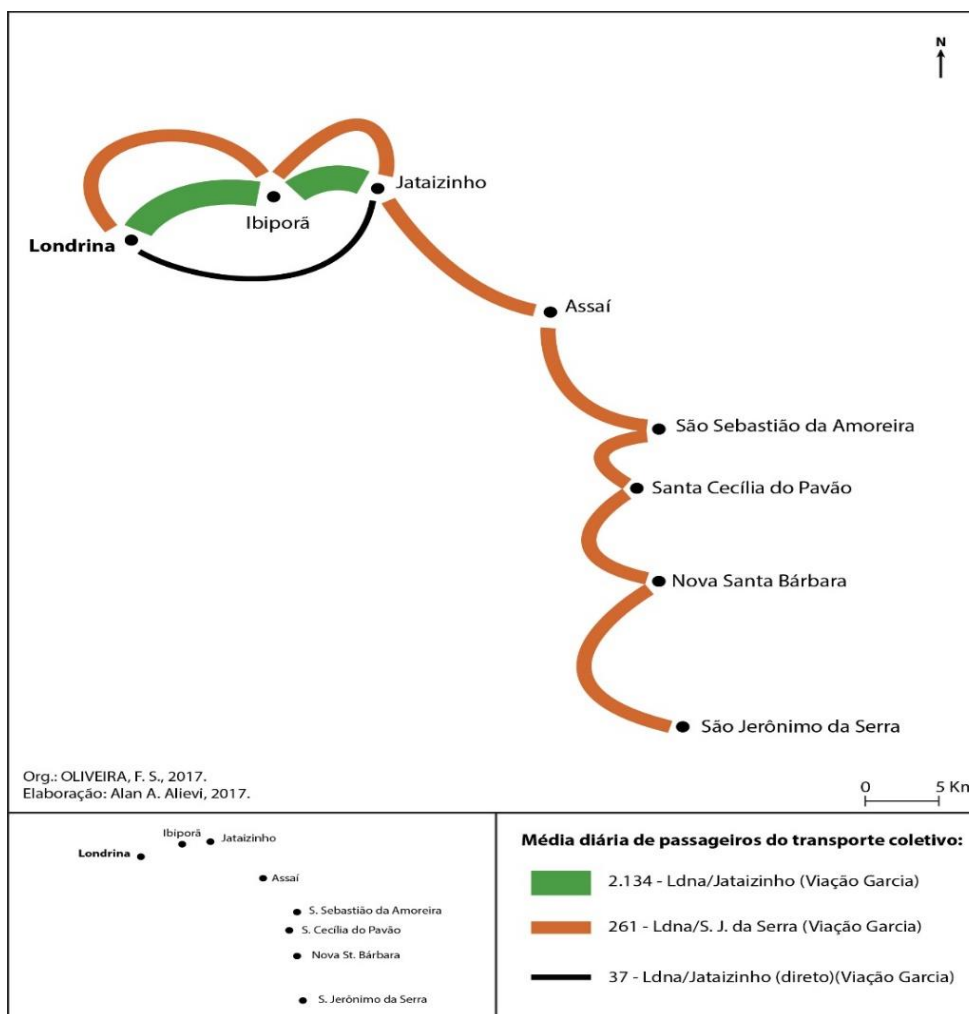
N

Jataizinho

Ibiporã

Londrina

Assaí

São Sebastião da Amoreira

Santa Cecília do Pavão

Nova Santa Bárbara

São Jerônimo da Serra

Org.: OLIVEIRA, F. S., 2017.
Elaboração: Alan A. Alievi, 2017.

0 5 Km

Ibiporã Jataizinho
Londrina
Assaí
S. Sebastião da Amoreira
S. Cecília do Pavão
Nova St. Bárbara
S. Jerônimo da Serra

Média diária de passageiros do transporte coletivo:

2.134 - Ldna/Jataizinho (Viação Garcia)

261 - Ldna/S. J. da Serra (Viação Garcia)

37 - Ldna/Jataizinho (direto)(Viação Garcia)